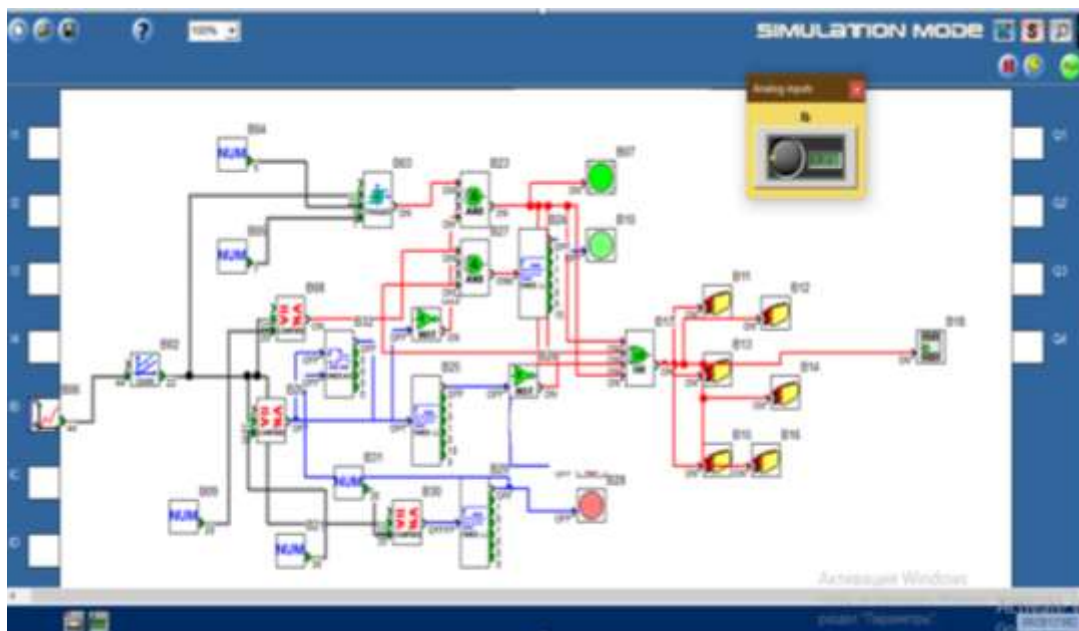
100%
SIMULATION MODE
Analog inputs
B04
NUM
B03
B23
B07
AND
B05
NUM
B27
B26
B10
AND
B08
B11
B12
B02
B17
B18
B13
B14
B06
B25
B15
B16
B31
NUM
B30
B29
B28
B09
NUM
NUM
B21
I1
I2
I3
I4
I5
I6
I7
Q1
Q2
Q3
Q4
Активация Windows
раздел "Параметры"